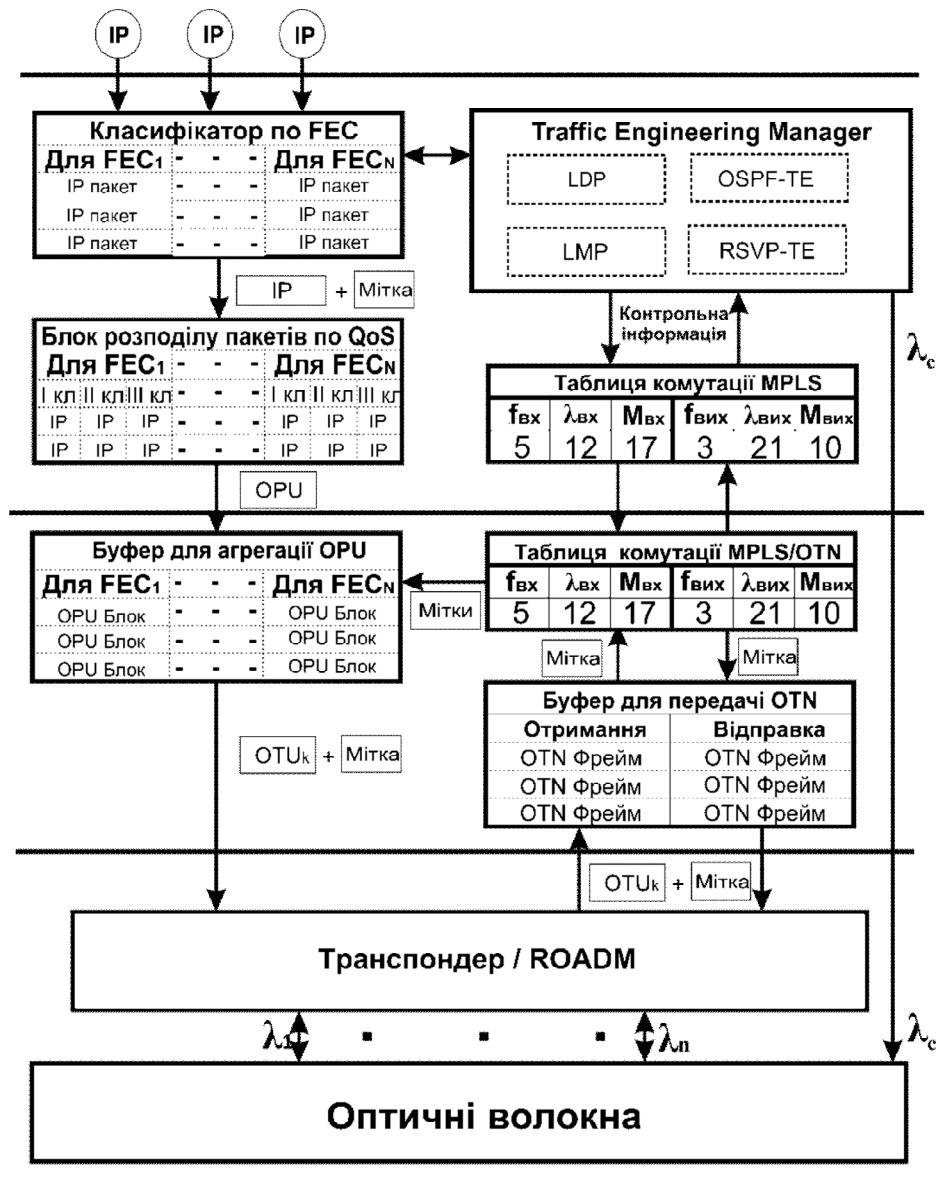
IP IP IP

Класифікатор по FEC

| Для $FEC_1$ | - | - | - | Для $FEC_N$ |
|---|---|---|---|---|
| IP пакет | - | - | - | IP пакет |
| IP пакет | - | - | - | IP пакет |
| IP пакет | - | - | - | IP пакет |

Traffic Engineering Manager

LDP
OSPF-TE
LMP
RSVP-TE

IP + Мітка

Контрольна інформація

Блок розподілу пакетів по QoS

| Для $FEC_1$ | | | - | - | - | Для $FEC_N$ | | |
|---|---|---|---|---|---|---|---|---|
| I кл | II кл | III кл | - | - | - | I кл | II кл | III кл |
| IP | IP | IP | - | - | - | IP | IP | IP |
| IP | IP | IP | - | - | - | IP | IP | IP |

Таблиця комутації MPLS

| $f_{вх}$ | $\lambda_{вх}$ | $M_{вх}$ | $f_{вих}$ | $\lambda_{вих}$ | $M_{вих}$ |
|---|---|---|---|---|---|
| 5 | 12 | 17 | 3 | 21 | 10 |

$\lambda_c$

OPU

Буфер для агрегації OPU

| Для $FEC_1$ | - | - | - | Для $FEC_N$ |
|---|---|---|---|---|
| OPU Блок | - | - | - | OPU Блок |
| OPU Блок | - | - | - | OPU Блок |
| OPU Блок | - | - | - | OPU Блок |

Таблиця комутації MPLS/OTN

| $f_{вх}$ | $\lambda_{вх}$ | $M_{вх}$ | $f_{вих}$ | $\lambda_{вих}$ | $M_{вих}$ |
|---|---|---|---|---|---|
| 5 | 12 | 17 | 3 | 21 | 10 |

Мітки

Мітка Мітка

Буфер для передачі OTN

| Отримання | Відправка |
|---|---|
| OTN Фрейм | OTN Фрейм |
| OTN Фрейм | OTN Фрейм |
| OTN Фрейм | OTN Фрейм |

$OTU_k$ + Мітка

$OTU_k$ + Мітка

Транспондер / ROADM

$\lambda_1$ . . . $\lambda_n$ $\lambda_c$

Оптичні волокна